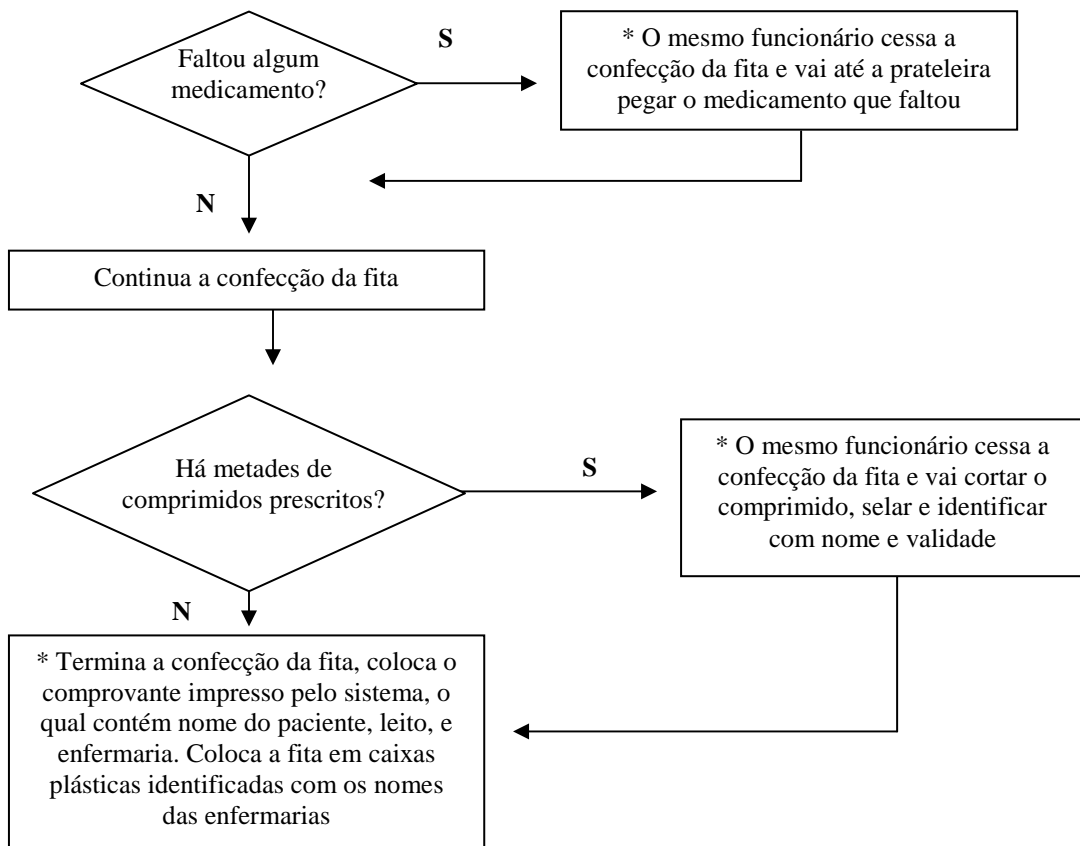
Faltou algum medicamento?

S

* O mesmo funcionário cessa a confecção da fita e vai até a prateleira pegar o medicamento que faltou

N

Continua a confecção da fita

Há metades de comprimidos prescritos?

S

* O mesmo funcionário cessa a confecção da fita e vai cortar o comprimido, selar e identificar com nome e validade

N

* Termina a confecção da fita, coloca o comprovante impresso pelo sistema, o qual contém nome do paciente, leito, e enfermaria. Coloca a fita em caixas plásticas identificadas com os nomes das enfermarias